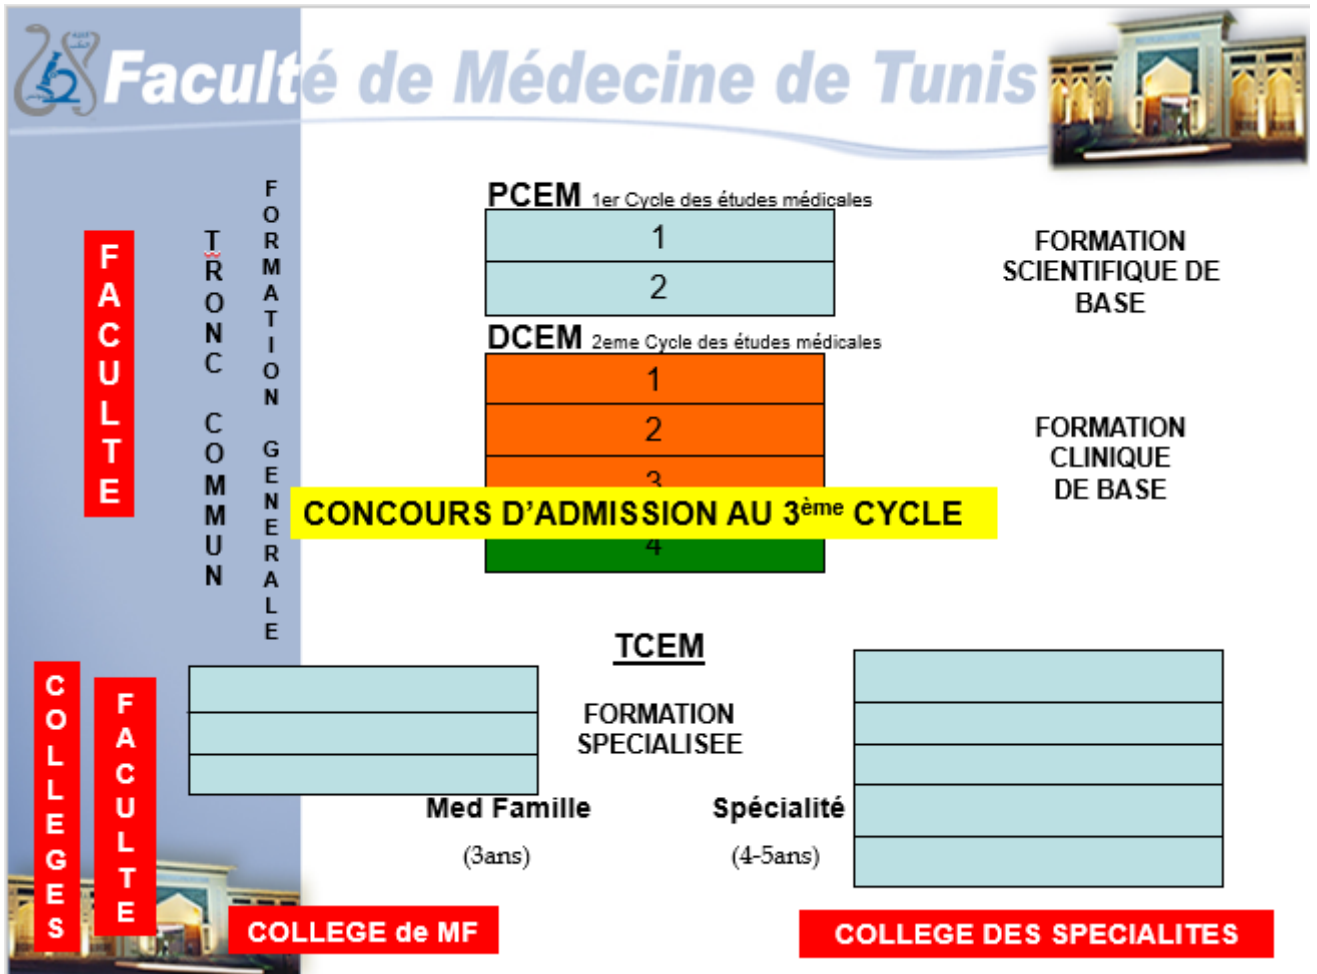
Faculté de Médecine de Tunis

FACULTE

TRONC COMMUN

FORMATION GENERALE

PCEM 1er Cycle des études médicales

1

2

FORMATION SCIENTIFIQUE DE BASE

DCEM 2eme Cycle des études médicales

1

2

3

CONCOURS D'ADMISSION AU 3ème CYCLE

4

FORMATION CLINIQUE DE BASE

TCEM

COLLEGES

FACULTE

FORMATION SPECIALISEE

Med Famille

(3ans)

Spécialité

(4-5ans)

COLLEGE de MF

COLLEGE DES SPECIALITES